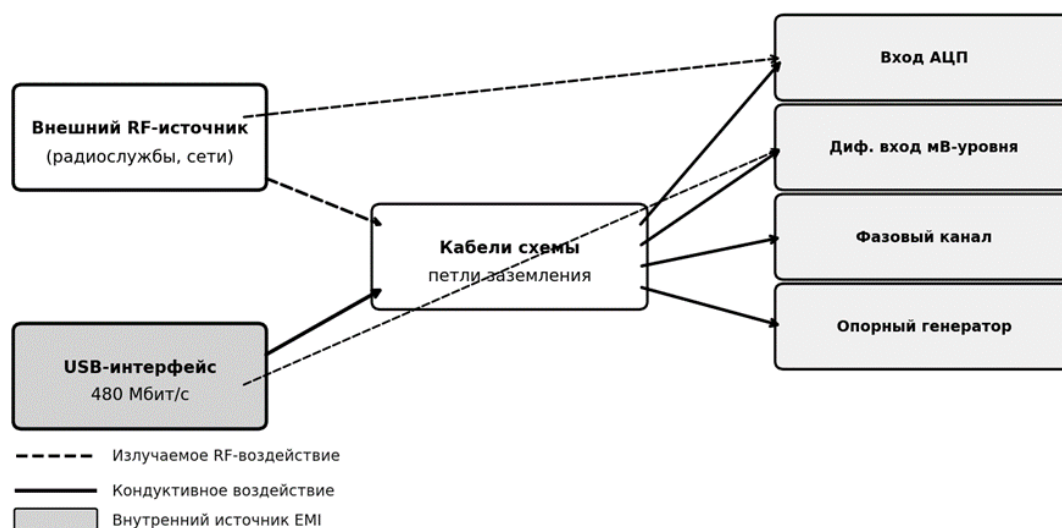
Внешний RF-источник
(радиослужбы, сети)

USB-интерфейс
480 Мбит/с

Кабели схемы
петли заземления

Вход АЦП

Диф. вход мВ-уровня

Фазовый канал

Опорный генератор

Излучаемое RF-воздействие

Кондуктивное воздействие

Внутренний источник EMI